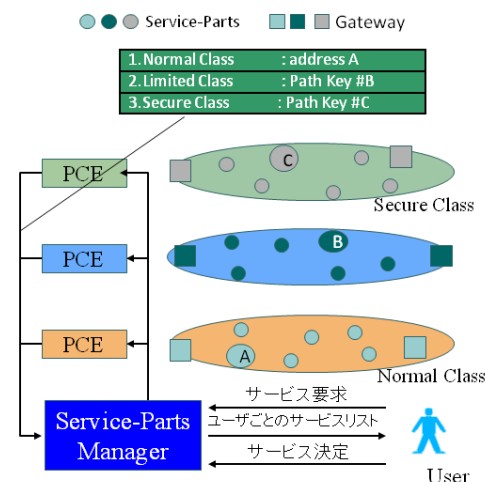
Service-Parts Gateway

| 1.Normal Class | : address A |
|---|---|
| 2.Limited Class | : Path Key #B |
| 3.Secure Class | : Path Key #C |

PCE
C
Secure Class

PCE
B

PCE
A
Normal Class

Service-Parts Manager

サービス要求
ユーザごとのサービスリスト
サービス決定

User